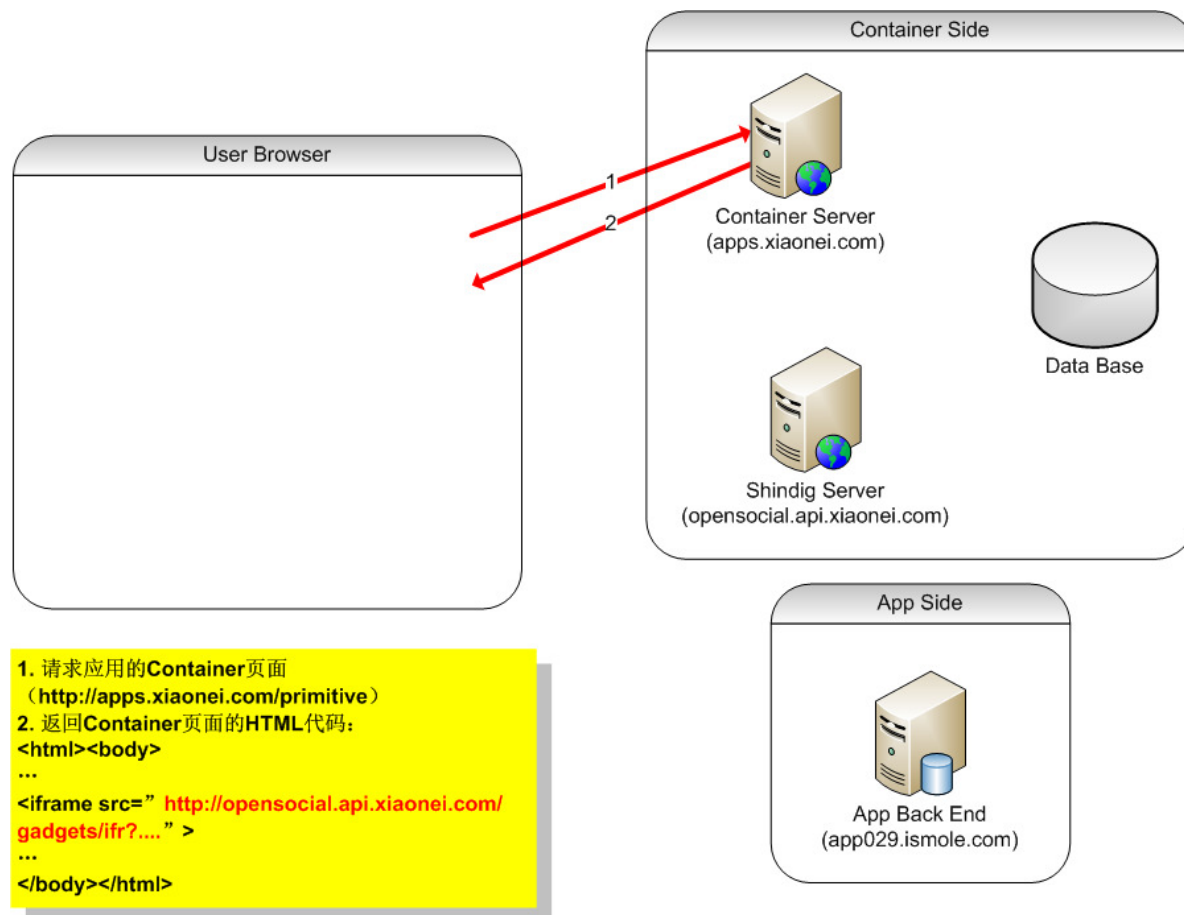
Container Side

User Browser

1

2

Container Server
(apps.xiaonei.com)

Data Base

Shindig Server
(opensocial.api.xiaonei.com)

App Side

App Back End
(app029.ismole.com)

1. 请求应用的Container页面（http://apps.xiaonei.com/primitive）
2. 返回Container页面的HTML代码：
<html><body>
…
<iframe src=” http://opensocial.api.xiaonei.com/gadgets/ifr?....” >
…
</body></html>